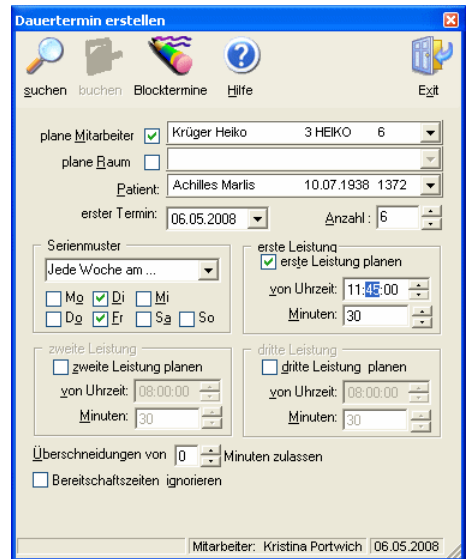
Dauertermin erstellen

suchen buchen Blocktermine Hilfe Exit

plane Mitarbeiter Krüger Heiko 3 HEIKO 6

plane Raum

Patient: Achilles Marlis 10.07.1938 1372

erster Termin: 06.05.2008 Anzahl : 6

Serienmuster
Jede Woche am ...
Mo Di Mi
Do Fr Sa So

erste Leistung
erste Leistung planen
von Uhrzeit: 11:45:00
Minuten: 30

zweite Leistung
zweite Leistung planen
von Uhrzeit: 08:00:00
Minuten: 30

dritte Leistung
dritte Leistung planen
von Uhrzeit: 08:00:00
Minuten: 30

Überschneidungen von 0 Minuten zulassen

Bereitschaftszeiten ignorieren

Mitarbeiter: Kristina Portwich 06.05.2008